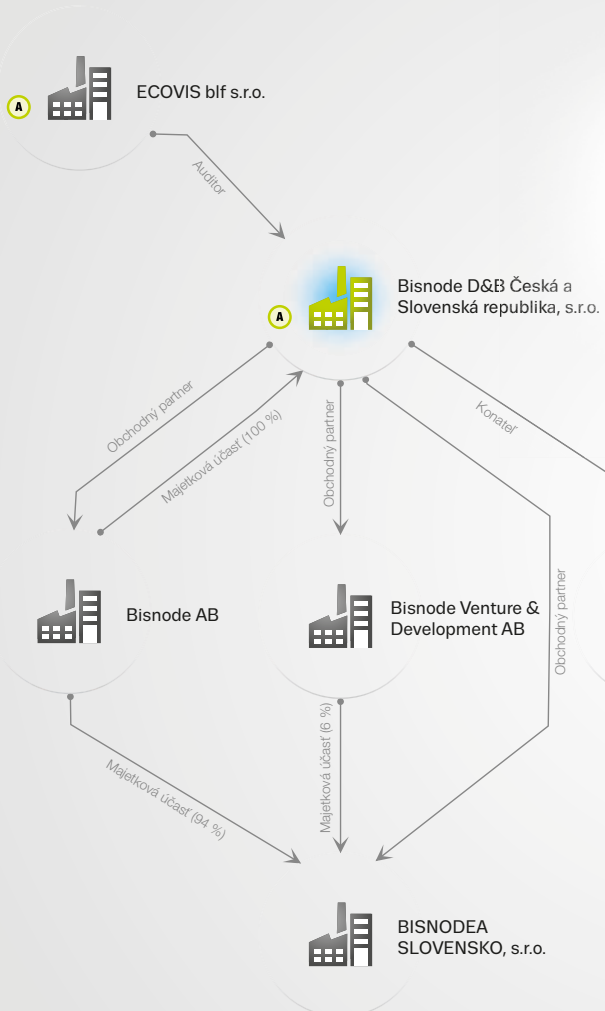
A
ECOVIS blf s.r.o.

Auditor

A
Bisnode D&B Česká a Slovenská republika, s.r.o.

Obchodný partner

Majetková účasť (100 %)

Obchodný partner

Konateľ

Bisnode AB

Bisnode Venture & Development AB

Obchodný partner

Majetková účasť (94 %)

Majetková účasť (6 %)

BISNODEA SLOVENSKO, s.r.o.